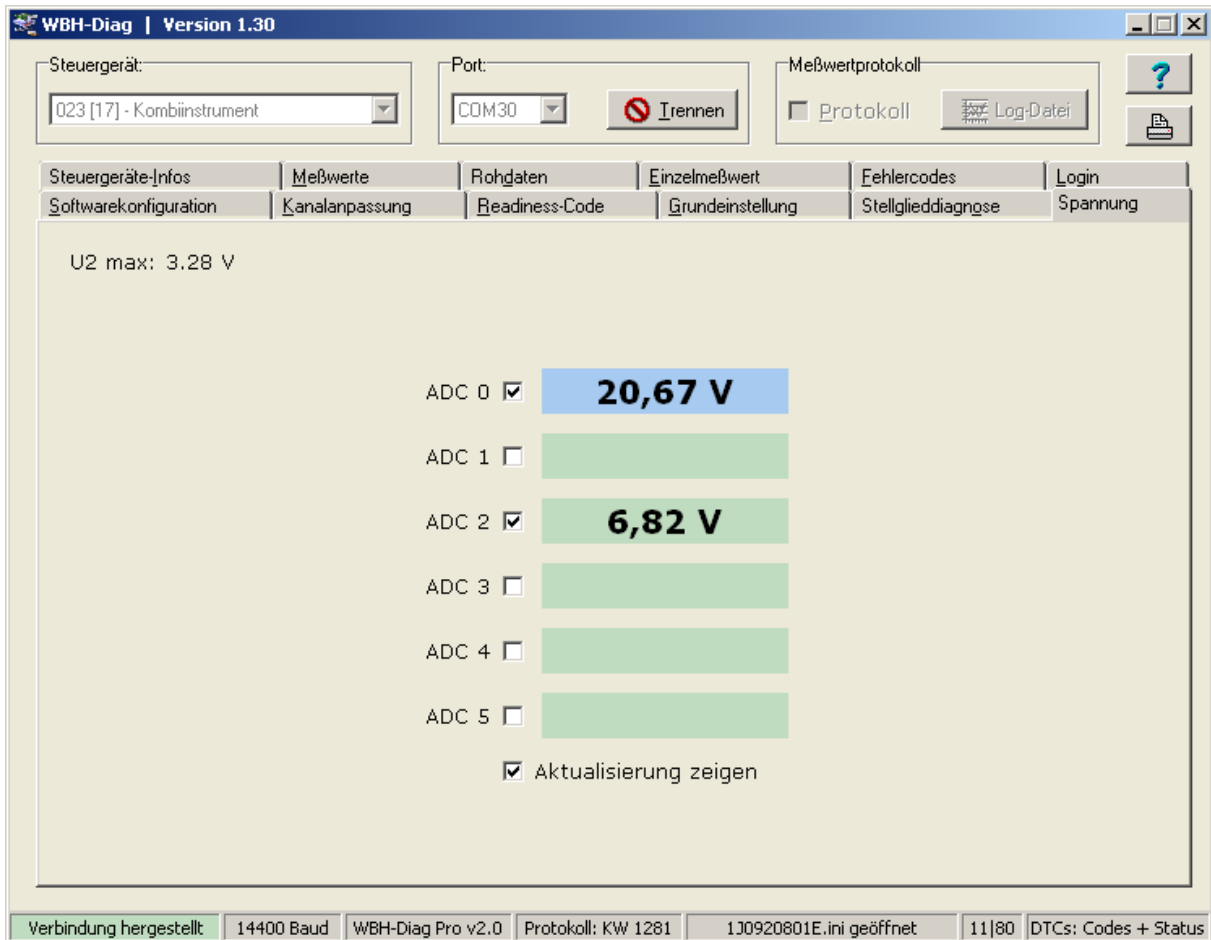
WBH-Diag | Version 1.30

Steuergerät:
023 [17] - Kombiinstrument

Port:
COM30
Trennen

Meßwertprotokoll
Protokoll
Log-Datei

?

Steuergeräte-Infos | Meßwerte | Rohdaten | Einzelmeßwert | Fehlercodes | Login
Softwarekonfiguration | Kanalanpassung | Readiness-Code | Grundeinstellung | Stellglieddiagnose | Spannung

U2 max: 3.28 V

ADC 0 20,67 V
ADC 1
ADC 2 6,82 V
ADC 3
ADC 4
ADC 5
Aktualisierung zeigen

Verbindung hergestellt | 14400 Baud | WBH-Diag Pro v2.0 | Protokoll: KW 1281 | 1J0920801E.ini geöffnet | 11|80 | DTCs: Codes + Status